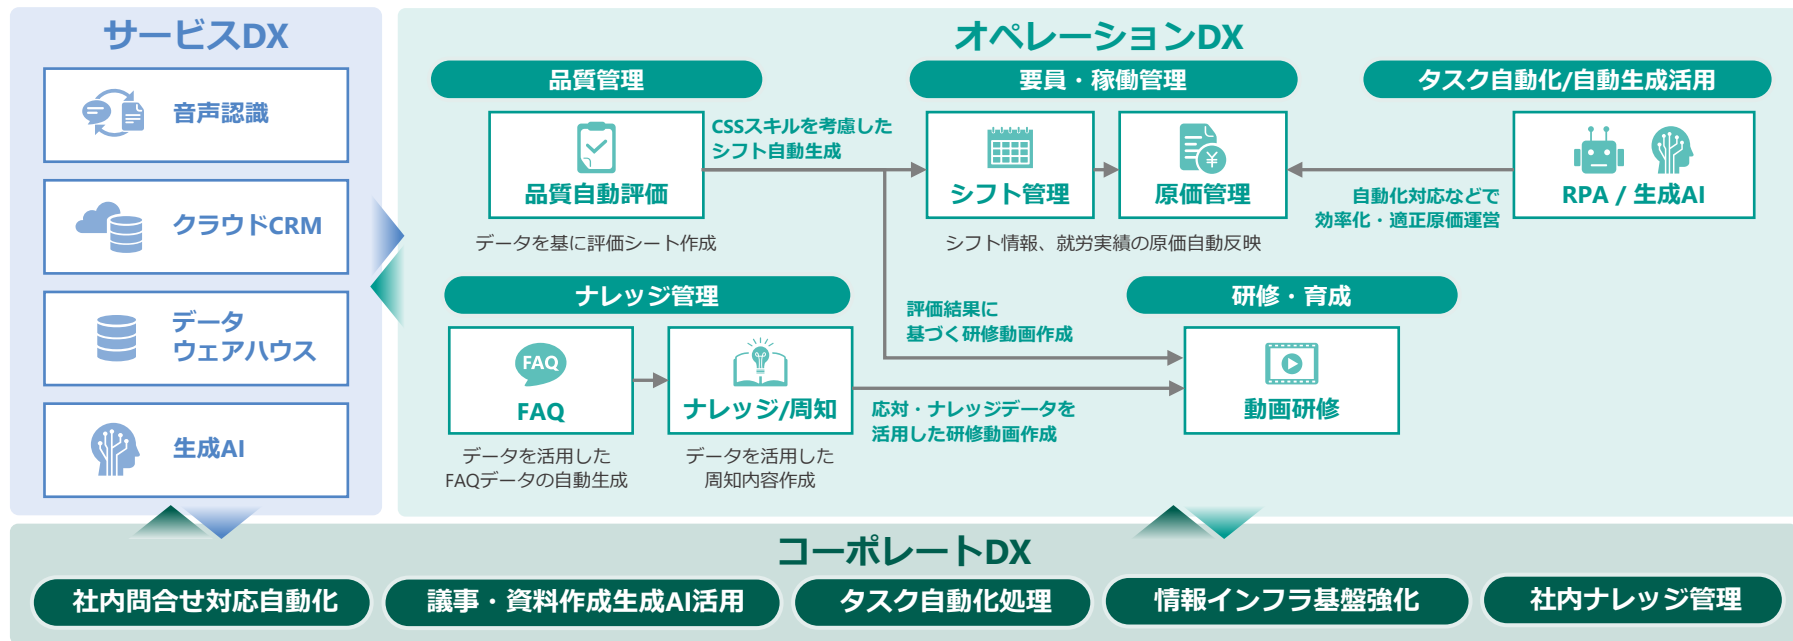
サービスDX

音声認識

クラウドCRM

データ
ウェアハウス

生成AI

オペレーションDX

品質管理

品質自動評価

データを基に評価シート作成

CSSスキルを考慮した
シフト自動生成

要員・稼働管理

シフト管理

原価管理

シフト情報、就労実績の原価自動反映

タスク自動化/自動生成活用

RPA / 生成AI

自動化対応などで
効率化・適正原価運営

ナレッジ管理

FAQ

FAQ

データを活用した
FAQデータの自動生成

ナレッジ/周知

データを活用した
周知内容作成

評価結果に
基づく研修動画作成

研修・育成

動画研修

応対・ナレッジデータを
活用した研修動画作成

コーポレートDX

社内問合せ対応自動化

議事・資料作成生成AI活用

タスク自動化処理

情報インフラ基盤強化

社内ナレッジ管理